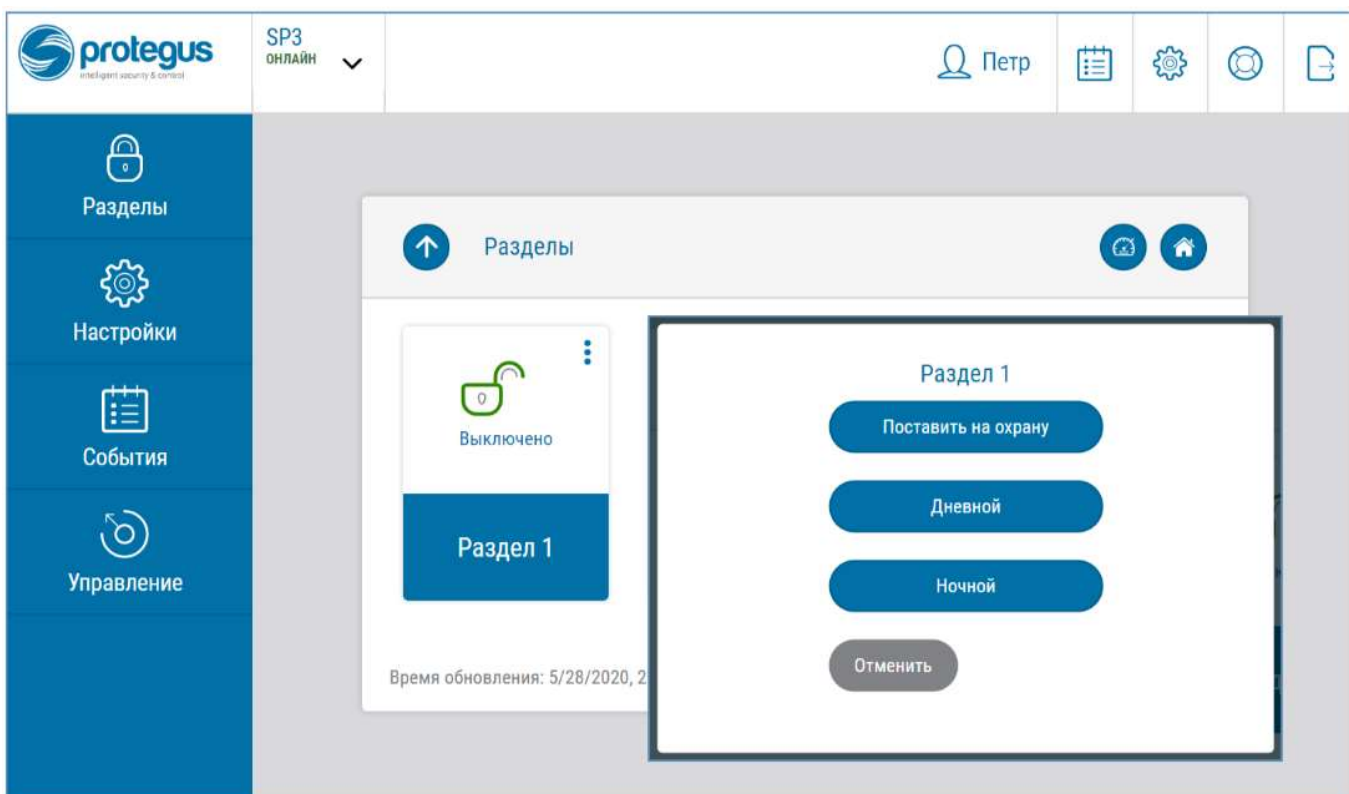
protegus
intelligent security & control

SP3
ОНЛАЙН

Петр

Разделы

Настройки

События

Управление

Разделы

Выключено

Раздел 1

Время обновления: 5/28/2020, 2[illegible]

Раздел 1

Поставить на охрану

Дневной

Ночной

Отменить